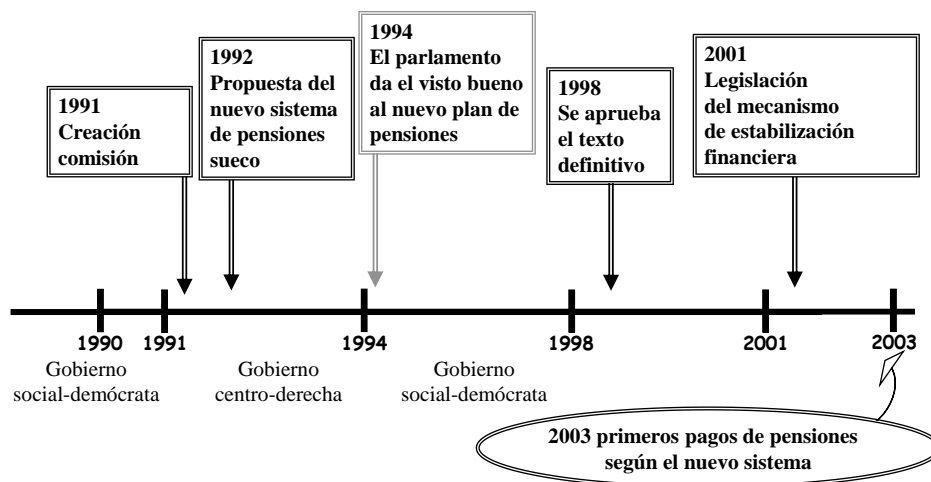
1991
Creación comisión

1992
Propuesta del nuevo sistema de pensiones sueco

1994
El parlamento da el visto bueno al nuevo plan de pensiones

1998
Se aprueba el texto definitivo

2001
Legislación del mecanismo de estabilización financiera

1990
1991
1994
1998
2001
2003

Gobierno social-demócrata

Gobierno centro-derecha

Gobierno social-demócrata

2003 primeros pagos de pensiones según el nuevo sistema